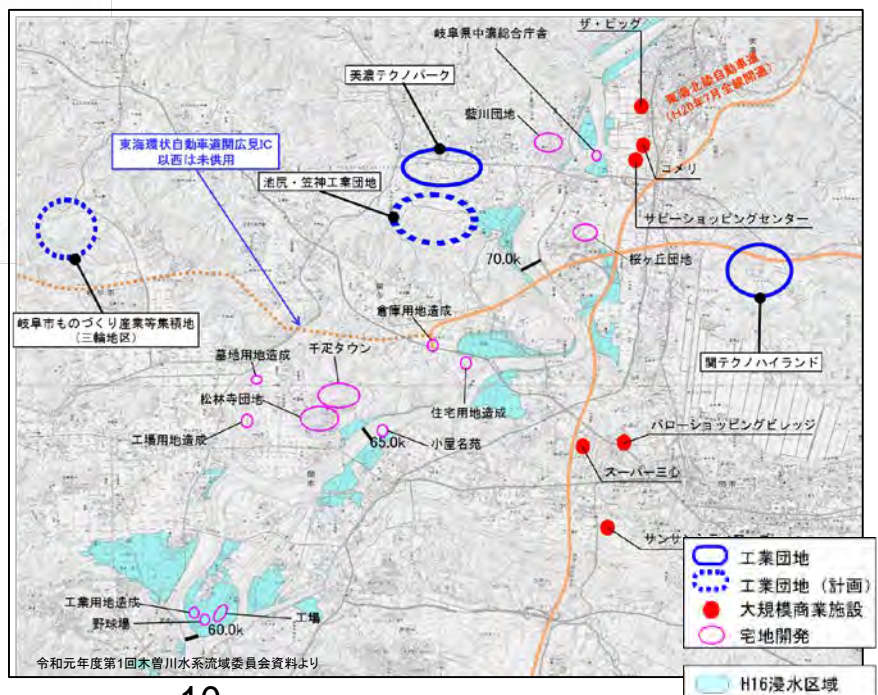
岐阜県中濃総合庁舎

ザ・ビッグ

東海北陸自動車道
(H20年7月全線開通)

美濃テクノパーク

藍川団地

東海環状自動車道関広見IC
以西は未供用

コメリ

池尻・笠神工業団地

サピーショッピングセンター

70.0k

桜ヶ丘団地

岐阜市ものづくり産業等集積地
(三輪地区)

倉庫用地造成

関テクノハイランド

墓地用地造成

千疋タウン

松林寺団地

住宅用地造成

工場用地造成

65.0k

小屋名苑

パローショッピングビレッジ

スーパー三心

サンサ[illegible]

工業団地

工業団地(計画)

大規模商業施設

宅地開発

工業用地造成

野球場

60.0k

工場

令和元年度第1回木曽川水系流域委員会資料より

H16浸水区域

10